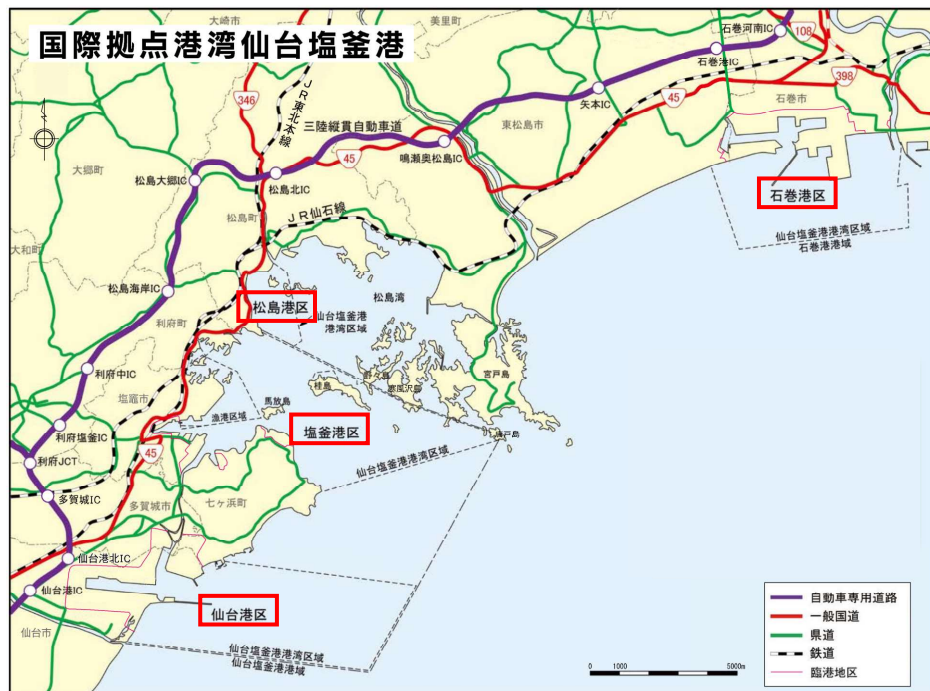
国際拠点港湾仙台塩釜港

大崎市
美里町
石巻河南IC
108
石巻港IC
398
346
JR東北本線
45
矢本IC
石巻市
三陸縦貫自動車道
東松島市
大郷町
45
鳴瀬奥松島IC
松島大郷IC
松島北IC
石巻港区
松島町
JR仙石線
仙台塩釜港港湾区域
石巻港地域
大和町
松島海岸IC
松島港区
松島湾
仙台塩釜港港湾区域
利府町
宮戸島
利府中IC
桂島
野々島
寒風沢島
塩竈市
馬放島
漁港区域
利府塩釜IC
塩釜港区
朴島
45
利府JCT
仙台塩釜港港湾区域
多賀城IC
多賀城市
七ヶ浜町
仙台港北IC
仙台港IC
仙台港区
仙台市
仙台塩釜港港湾区域
仙台塩釜港港湾区域
0
1000
5000m
自動車専用道路
一般国道
県道
鉄道
臨港地区